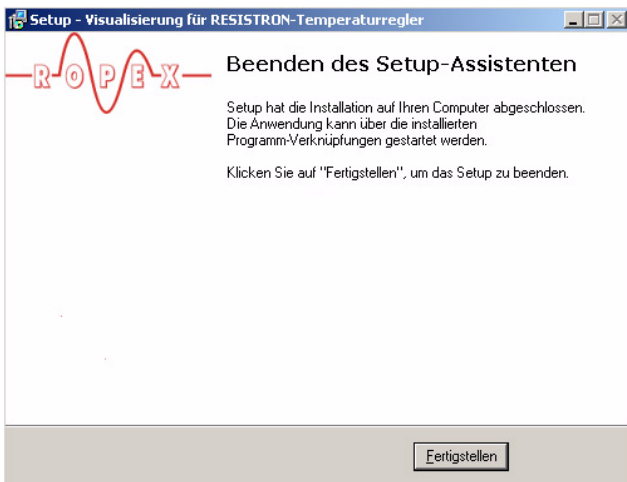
Setup - Visualisierung für RESISTRON-Temperaturregler

ROPEX

Beenden des Setup-Assistenten

Setup hat die Installation auf Ihren Computer abgeschlossen. Die Anwendung kann über die installierten Programm-Verknüpfungen gestartet werden.

Klicken Sie auf "Fertigstellen", um das Setup zu beenden.

Fertigstellen